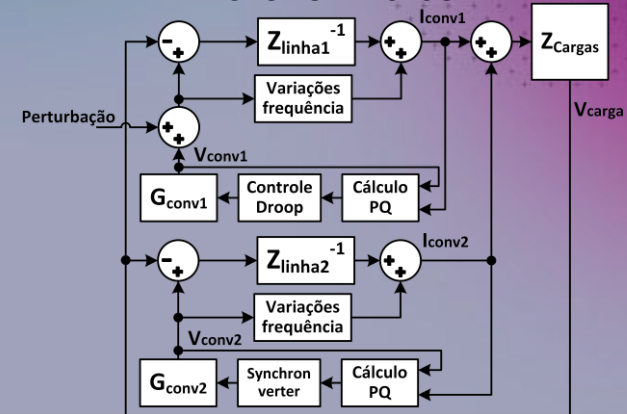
$Z_{linha1}^{-1}$

Iconv1

$Z_{Cargas}$

Variações frequência

Perturbação

Vcarga

Vconv1

$G_{conv1}$

Controle Droop

Cálculo PQ

$Z_{linha2}^{-1}$

Iconv2

Variações frequência

Vconv2

$G_{conv2}$

Synchron verter

Cálculo PQ